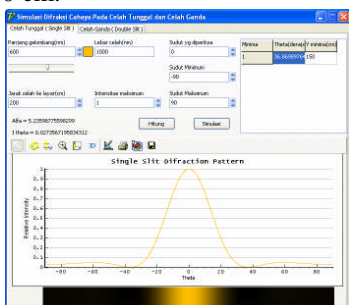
Simulasi Difraksi Cahaya Pada Celah Tunggal dan Celah Ganda

Celah Tunggal ( Single Slit ) | Celah Ganda ( Double Slit )

Panjang gelombang(nm)
500

Lebar celah(nm)
1000

Sudut yg diperiksa
0

Sudut Minimum
-90

Jarak celah ke layar(m)
200

Intensitas maksimum
1

Sudut Maksimum
90

Hitung

Simulasi

Alfa = 5.235987755982989

I theta = 0.0273567195834312

| Minima | Theta(derajat) | Y minima(m) |
|---|---|---|
| 1 | 30.0000000 | 150 |

Single Slit Difraction Pattern

Relative Intensity

1
0.9
0.8
0.7
0.6
0.5
0.4
0.3
0.2
0.1
0

-80 -60 -40 -20 0 20 40 60 80

Theta